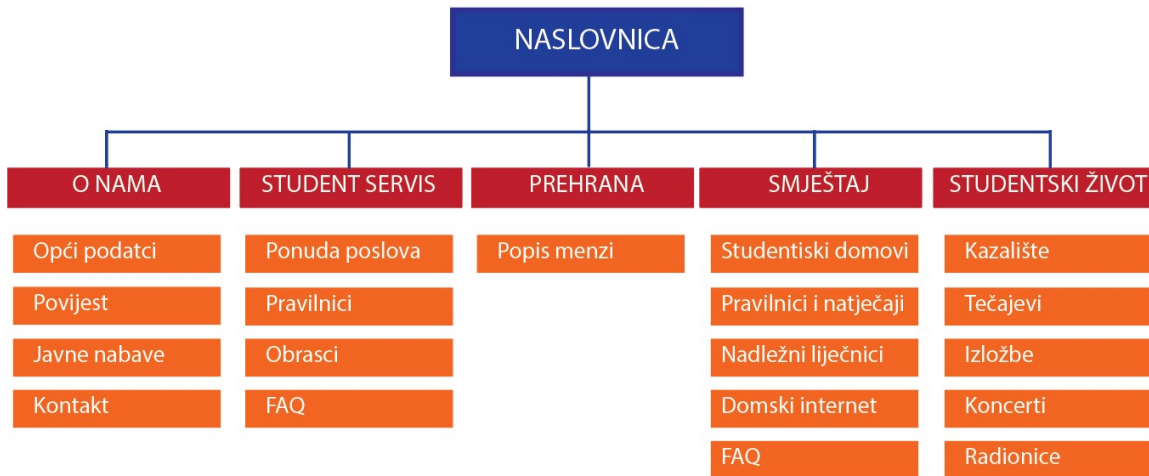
NASLOVNICA

O NAMA
Opći podatci
Povijest
Javne nabave
Kontakt

STUDENT SERVIS
Ponuda poslova
Pravilnici
Obrasci
FAQ

PREHRANA
Popis menzi

SMJEŠTAJ
Studentiski domovi
Pravilnici i natječaji
Nadležni liječnici
Domski internet
FAQ

STUDENTSKI ŽIVOT
Kazalište
Tečajevi
Izložbe
Koncerti
Radionice